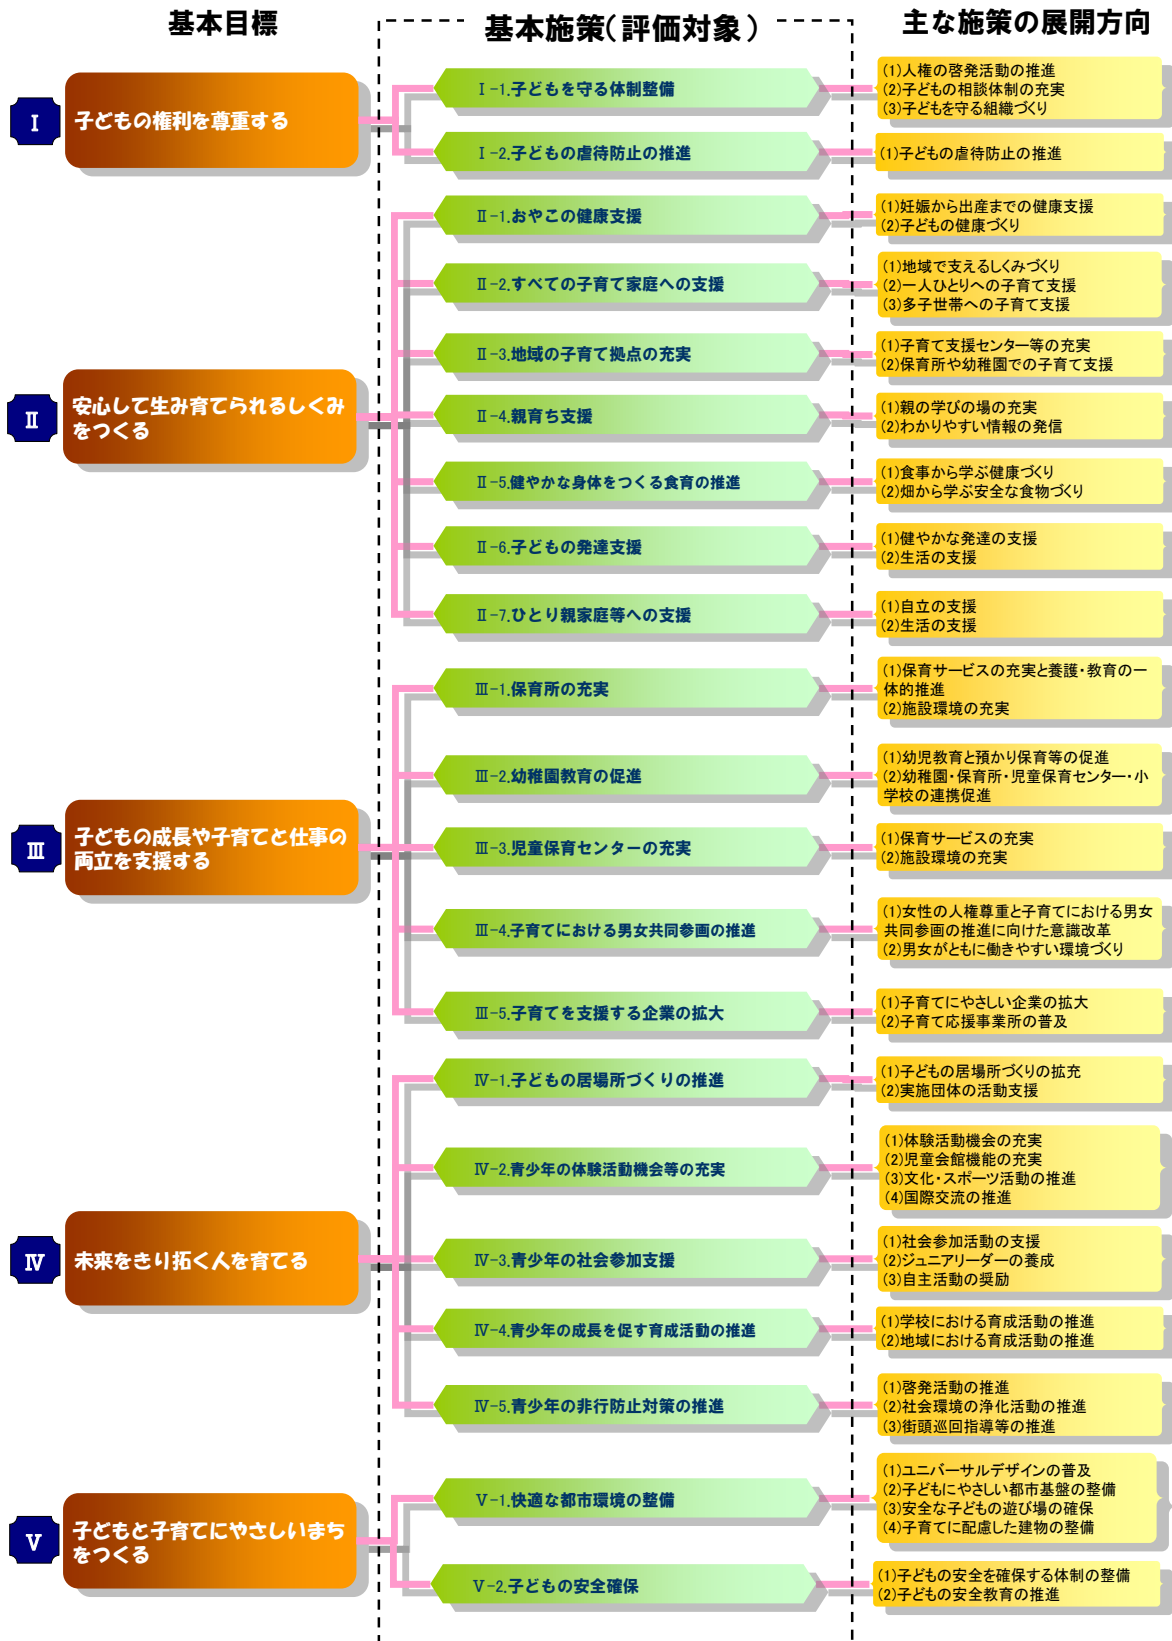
基本目標

基本施策（評価対象）

主な施策の展開方向

Ⅰ 子どもの権利を尊重する

Ⅰ-1.子どもを守る体制整備
(1)人権の啓発活動の推進
(2)子どもの相談体制の充実
(3)子どもを守る組織づくり

Ⅰ-2.子どもの虐待防止の推進
(1)子どもの虐待防止の推進

Ⅱ 安心して生み育てられるしくみをつくる

Ⅱ-1.おやこの健康支援
(1)妊娠から出産までの健康支援
(2)子どもの健康づくり

Ⅱ-2.すべての子育て家庭への支援
(1)地域で支えるしくみづくり
(2)一人ひとりへの子育て支援
(3)多子世帯への子育て支援

Ⅱ-3.地域の子育て拠点の充実
(1)子育て支援センター等の充実
(2)保育所や幼稚園での子育て支援

Ⅱ-4.親育ち支援
(1)親の学びの場の充実
(2)わかりやすい情報の発信

Ⅱ-5.健やかな身体をつくる食育の推進
(1)食事から学ぶ健康づくり
(2)畑から学ぶ安全な食物づくり

Ⅱ-6.子どもの発達支援
(1)健やかな発達の支援
(2)生活の支援

Ⅱ-7.ひとり親家庭等への支援
(1)自立の支援
(2)生活の支援

Ⅲ 子どもの成長や子育てと仕事の両立を支援する

Ⅲ-1.保育所の充実
(1)保育サービスの充実と養護・教育の一体的推進
(2)施設環境の充実

Ⅲ-2.幼稚園教育の促進
(1)幼児教育と預かり保育等の促進
(2)幼稚園・保育所・児童保育センター・小学校の連携促進

Ⅲ-3.児童保育センターの充実
(1)保育サービスの充実
(2)施設環境の充実

Ⅲ-4.子育てにおける男女共同参画の推進
(1)女性の人権尊重と子育てにおける男女共同参画の推進に向けた意識改革
(2)男女がともに働きやすい環境づくり

Ⅲ-5.子育てを支援する企業の拡大
(1)子育てにやさしい企業の拡大
(2)子育て応援事業所の普及

Ⅳ 未来をきり拓く人を育てる

Ⅳ-1.子どもの居場所づくりの推進
(1)子どもの居場所づくりの拡充
(2)実施団体の活動支援

Ⅳ-2.青少年の体験活動機会等の充実
(1)体験活動機会の充実
(2)児童会館機能の充実
(3)文化・スポーツ活動の推進
(4)国際交流の推進

Ⅳ-3.青少年の社会参加支援
(1)社会参加活動の支援
(2)ジュニアリーダーの養成
(3)自主活動の奨励

Ⅳ-4.青少年の成長を促す育成活動の推進
(1)学校における育成活動の推進
(2)地域における育成活動の推進

Ⅳ-5.青少年の非行防止対策の推進
(1)啓発活動の推進
(2)社会環境の浄化活動の推進
(3)街頭巡回指導等の推進

Ⅴ 子どもと子育てにやさしいまちをつくる

Ⅴ-1.快適な都市環境の整備
(1)ユニバーサルデザインの普及
(2)子どもにやさしい都市基盤の整備
(3)安全な子どもの遊び場の確保
(4)子育てに配慮した建物の整備

Ⅴ-2.子どもの安全確保
(1)子どもの安全を確保する体制の整備
(2)子どもの安全教育の推進